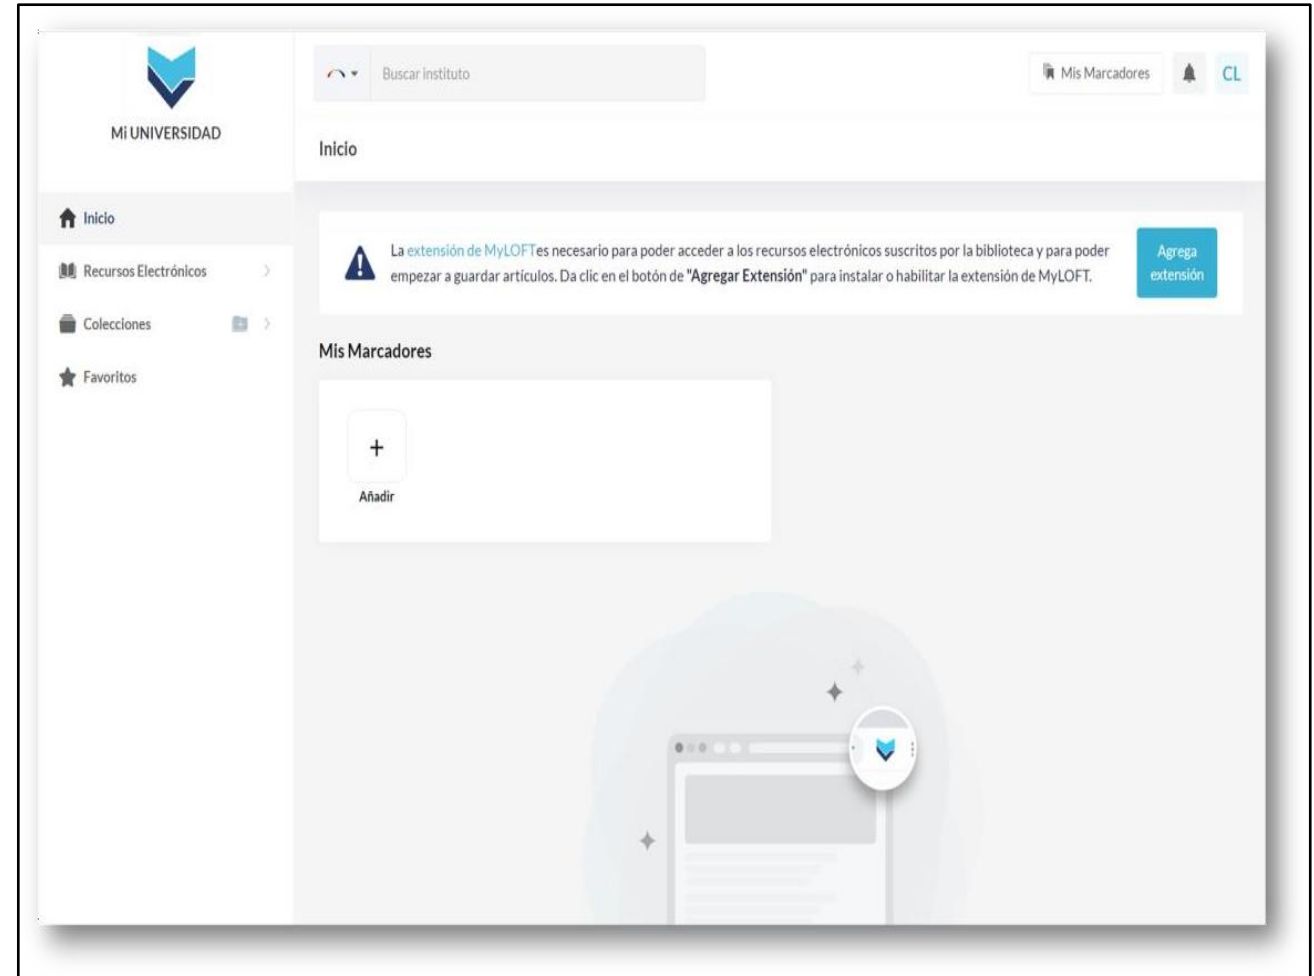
MI UNIVERSIDAD

Buscar instituto

Mis Marcadores

CL

Inicio

Inicio

Recursos Electrónicos

Colecciones

Favoritos

La extensión de MyLOFTes necesario para poder acceder a los recursos electrónicos suscritos por la biblioteca y para poder empezar a guardar artículos. Da clic en el botón de "Agregar Extensión" para instalar o habilitar la extensión de MyLOFT.

Agrega extensión

Mis Marcadores

+

Añadir